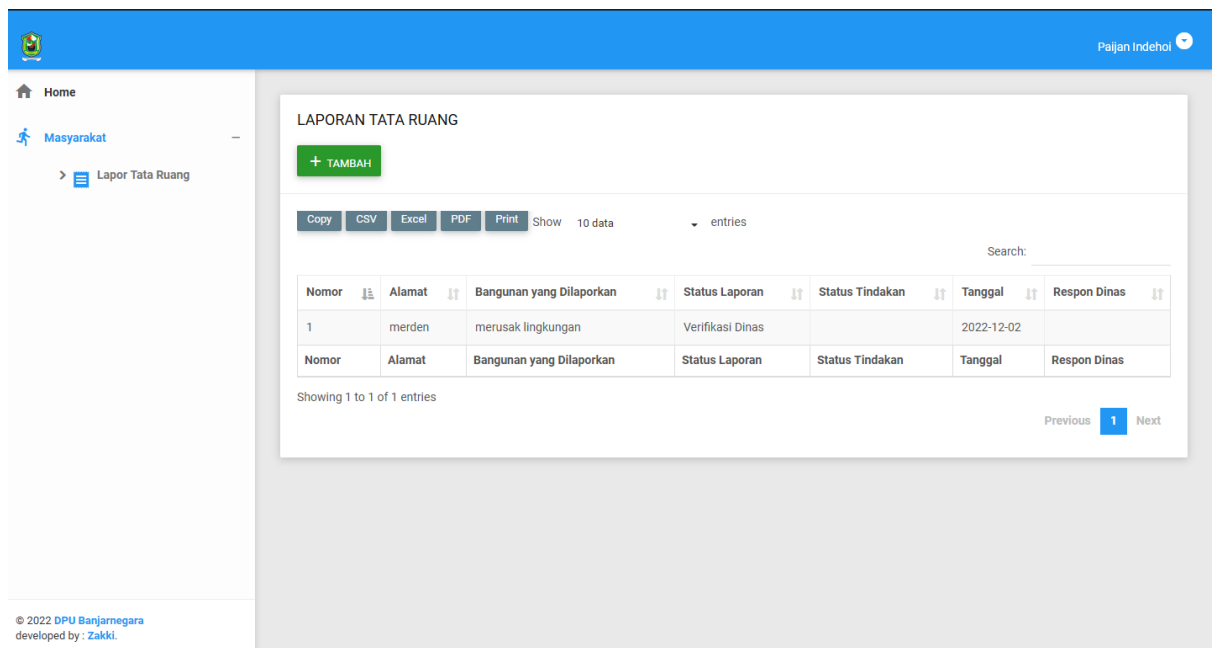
Paijan Indehoi

Home

Masyarakat –

Lapor Tata Ruang

LAPORAN TATA RUANG

+ TAMBAH

Copy CSV Excel PDF Print Show 10 data entries

Search:

| Nomor | Alamat | Bangunan yang Dilaporkan | Status Laporan | Status Tindakan | Tanggal | Respon Dinas |
|---|---|---|---|---|---|---|
| 1 | merden | merusak lingkungan | Verifikasi Dinas | | 2022-12-02 | |
| Nomor | Alamat | Bangunan yang Dilaporkan | Status Laporan | Status Tindakan | Tanggal | Respon Dinas |

Showing 1 to 1 of 1 entries

Previous 1 Next

© 2022 DPU Banjarnegara
developed by : Zakki.